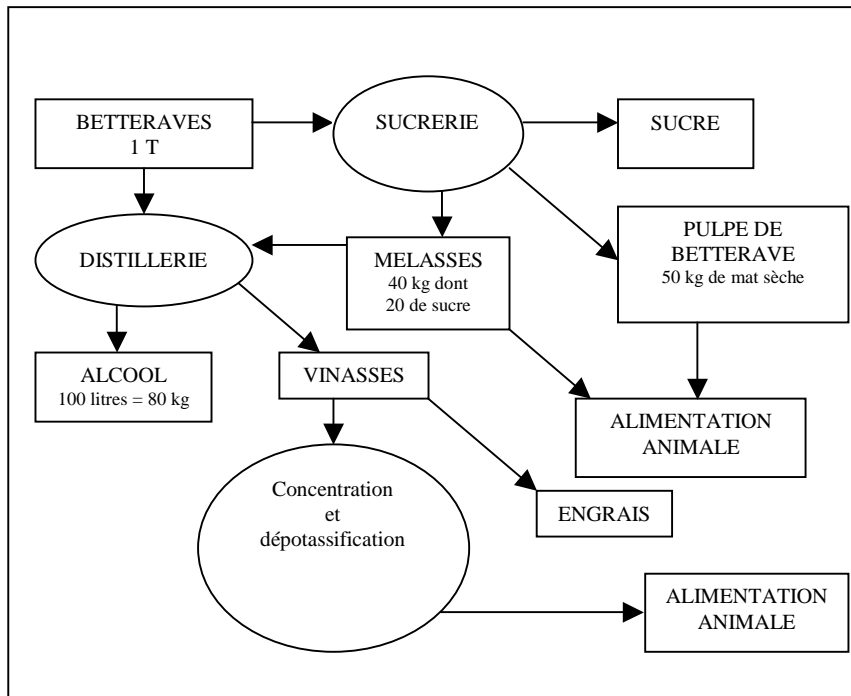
BETTERAVES
1 T

SUCRERIE

SUCRE

DISTILLERIE

MELASSES
40 kg dont
20 de sucre

PULPE DE
BETTERAVE
50 kg de mat sèche

ALCOOL
100 litres = 80 kg

VINASSES

ALIMENTATION
ANIMALE

Concentration
et
dépotassification

ENGRAIS

ALIMENTATION
ANIMALE